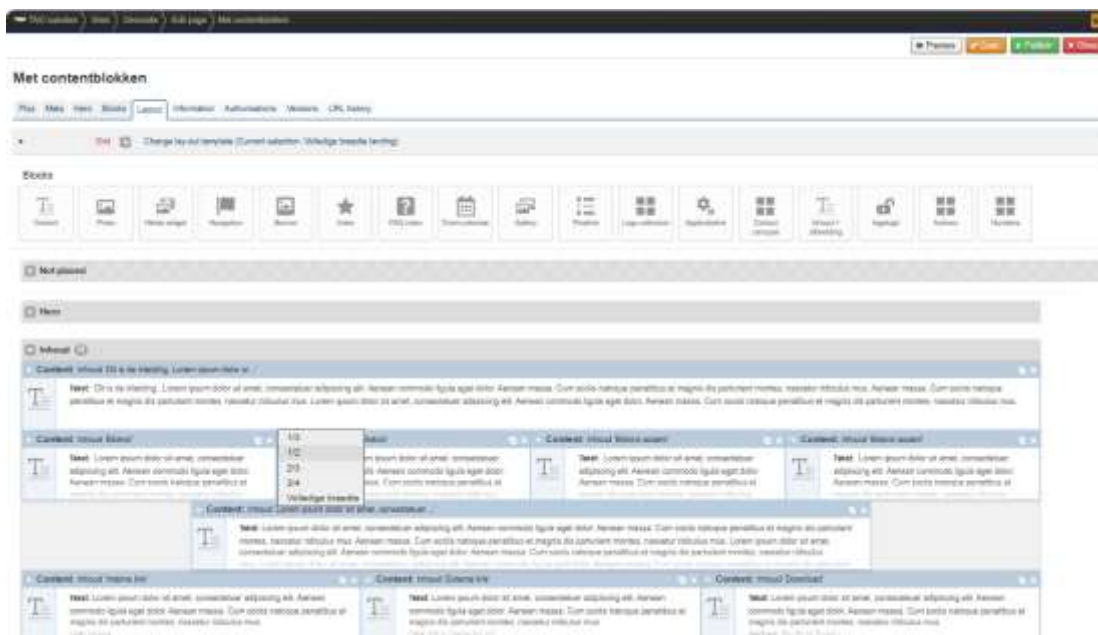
Met contentblokken

Plus Meta Hero Blocks Layout Information Authorisations Versions URL history

Change lay-out template (Current selection: Volledige breedte landing)

Blocks

Not placed

Hero

Inhoud

Content: Inhoud Dit is de inleiding. Lorem ipsum dolor si...

Text: Dit is de inleiding. Lorem ipsum dolor sit amet, consectetuer adipiscing elit. Aenean commodo ligula eget dolor. Aenean massa. Cum sociis natoque penatibus et magnis dis parturient montes, nascetur ridiculus mus. Aenean massa. Cum sociis natoque penatibus et magnis dis parturient montes, nascetur ridiculus mus. Lorem ipsum dolor sit amet, consectetuer adipiscing elit. Aenean commodo ligula eget dolor. Aenean massa. Cum sociis natoque penatibus et magnis dis parturient montes, nascetur ridiculus mus.

Content: Inhoud Stoma

1/3
1/2
2/3
3/4
Volledige breedte

Content: Inhoud Stoma ovaert

Content: Inhoud Stoma ovaert

Text: Lorem ipsum dolor sit amet, consectetuer adipiscing elit. Aenean commodo ligula eget dolor. Aenean massa. Cum sociis natoque penatibus et

Content: Inhoud Lorem ipsum dolor sit amet, consectetuer...

Text: Lorem ipsum dolor sit amet, consectetuer adipiscing elit. Aenean commodo ligula eget dolor. Aenean massa. Cum sociis natoque penatibus et magnis dis parturient montes, nascetur ridiculus mus.

Content: Inhoud Interne link

Content: Inhoud Externe link

Content: Inhoud Download

Text: Lorem ipsum dolor sit amet, consectetuer adipiscing elit. Aenean commodo ligula eget dolor. Aenean massa. Cum sociis natoque penatibus et magnis dis parturient montes, nascetur ridiculus mus.